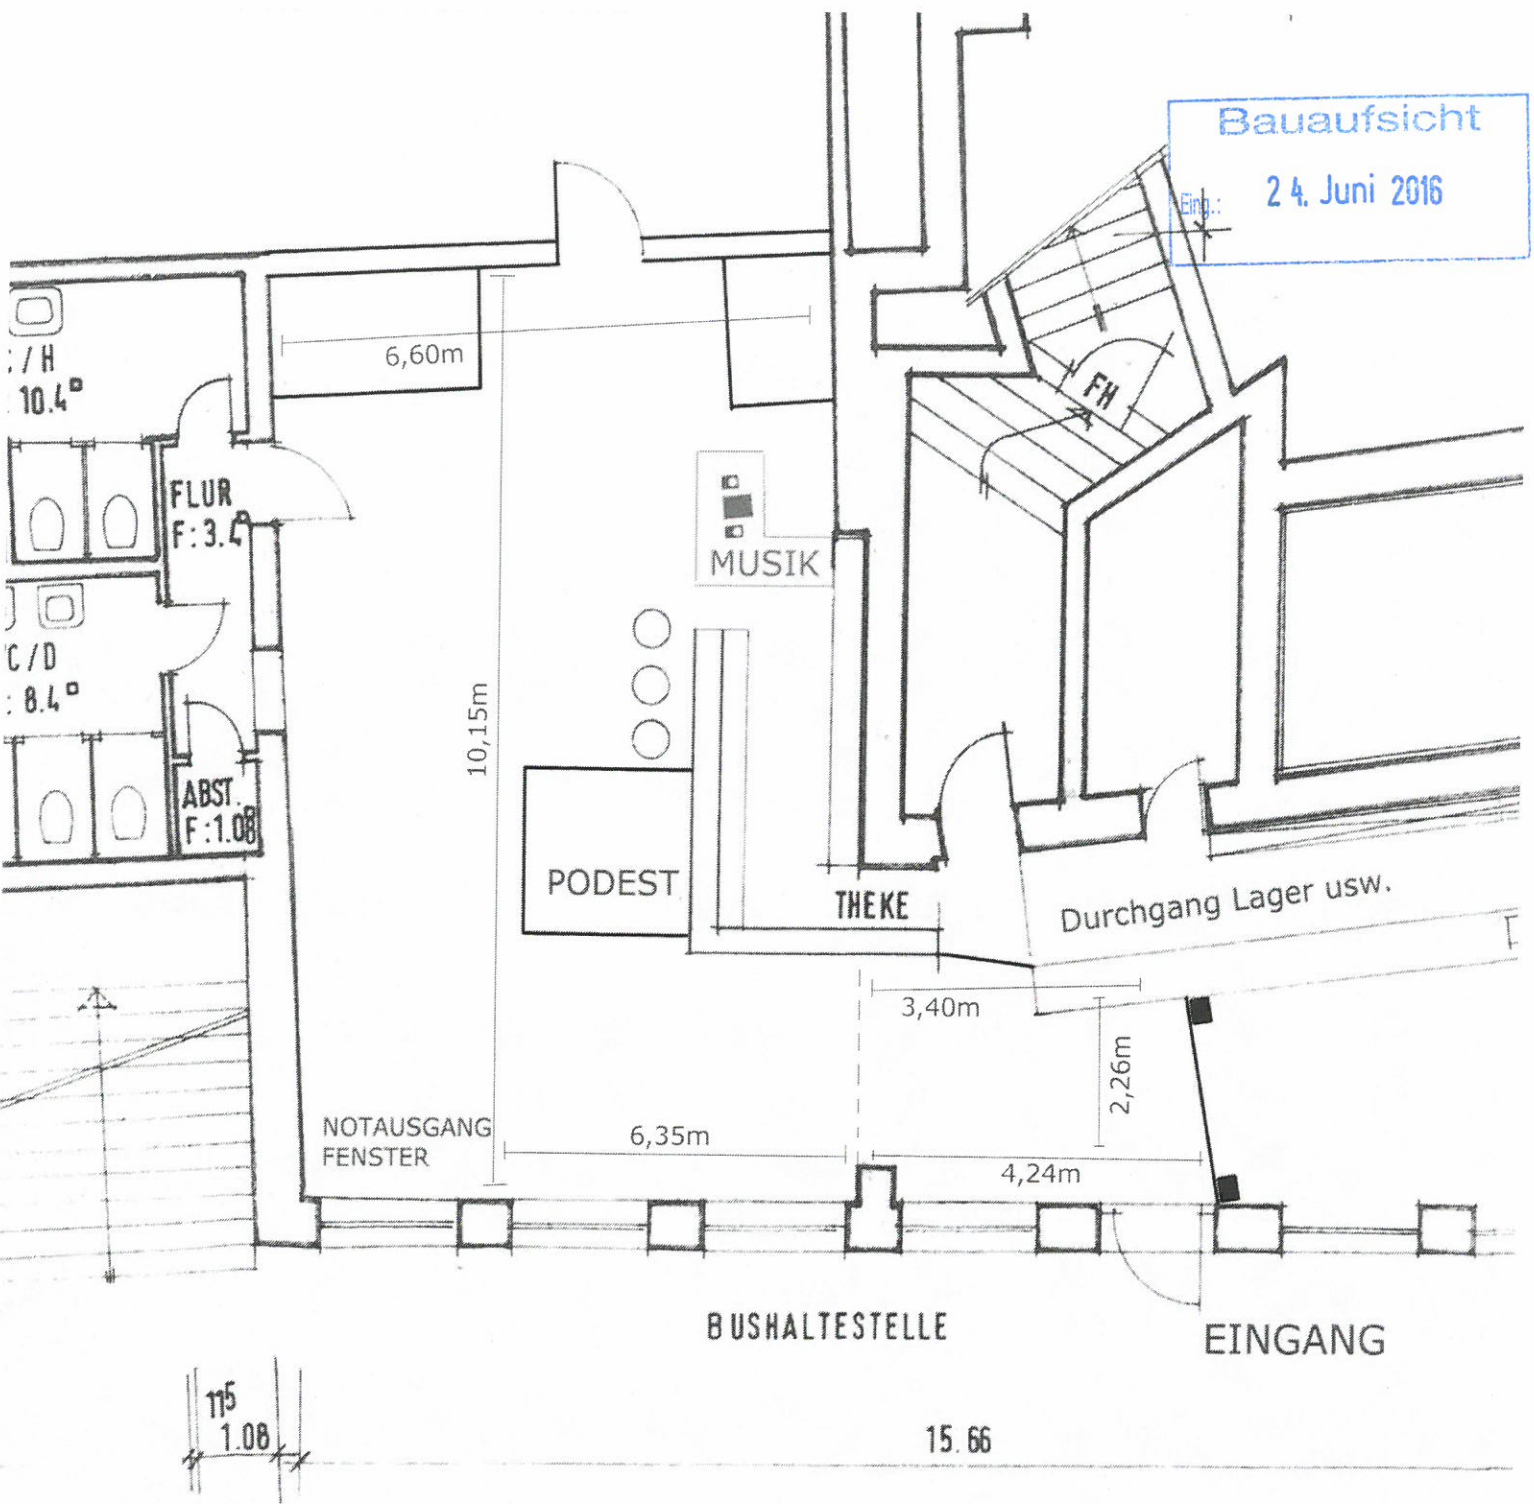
Bauaufsicht

Eing.: 24. Juni 2016

:/H
10.4°

FLUR
F: 3.4

C/D
: 8.4°

ABST.
F: 1.08

6,60m

MUSIK

FH

10,15m

PODEST

THEKE

Durchgang Lager usw.

3,40m

2,26m

NOTAUSGANG
FENSTER

6,35m

4,24m

BUSHALTESTELLE

EINGANG

11⁵
1.08

15.66